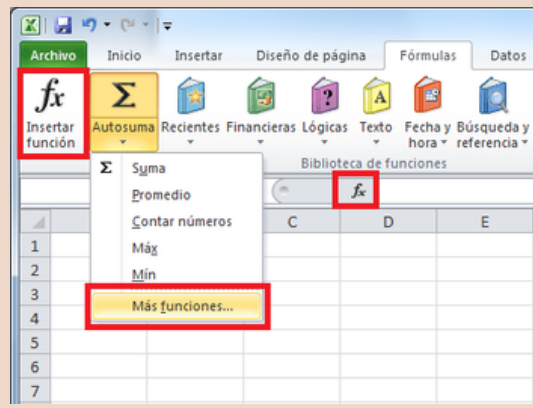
Archivo Inicio Insertar Diseño de página Fórmulas Datos

$fx$
Insertar función

Σ
Autosuma

Recientes Financieras Lógicas Texto Fecha y hora Búsqueda y referencia

Biblioteca de funciones

Σ Suma
Promedio
Contar números
Máx
Mín
Más funciones...

$f_x$

C D E

1
2
3
4
5
6
7